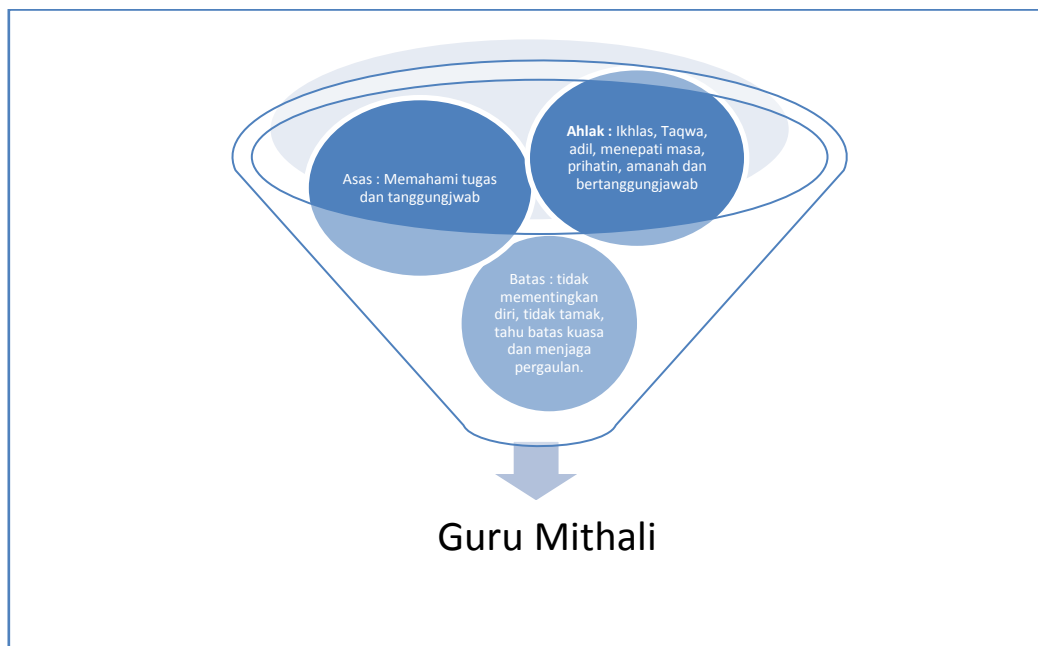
Asas : Memahami tugas dan tanggungjwab

**Ahlak :** Ikhlas, Taqwa, adil, menepati masa, prihatin, amanah dan bertanggungjawab

Batas : tidak mementingkan diri, tidak tamak, tahu batas kuasa dan menjaga pergaulan.

Guru Mithali